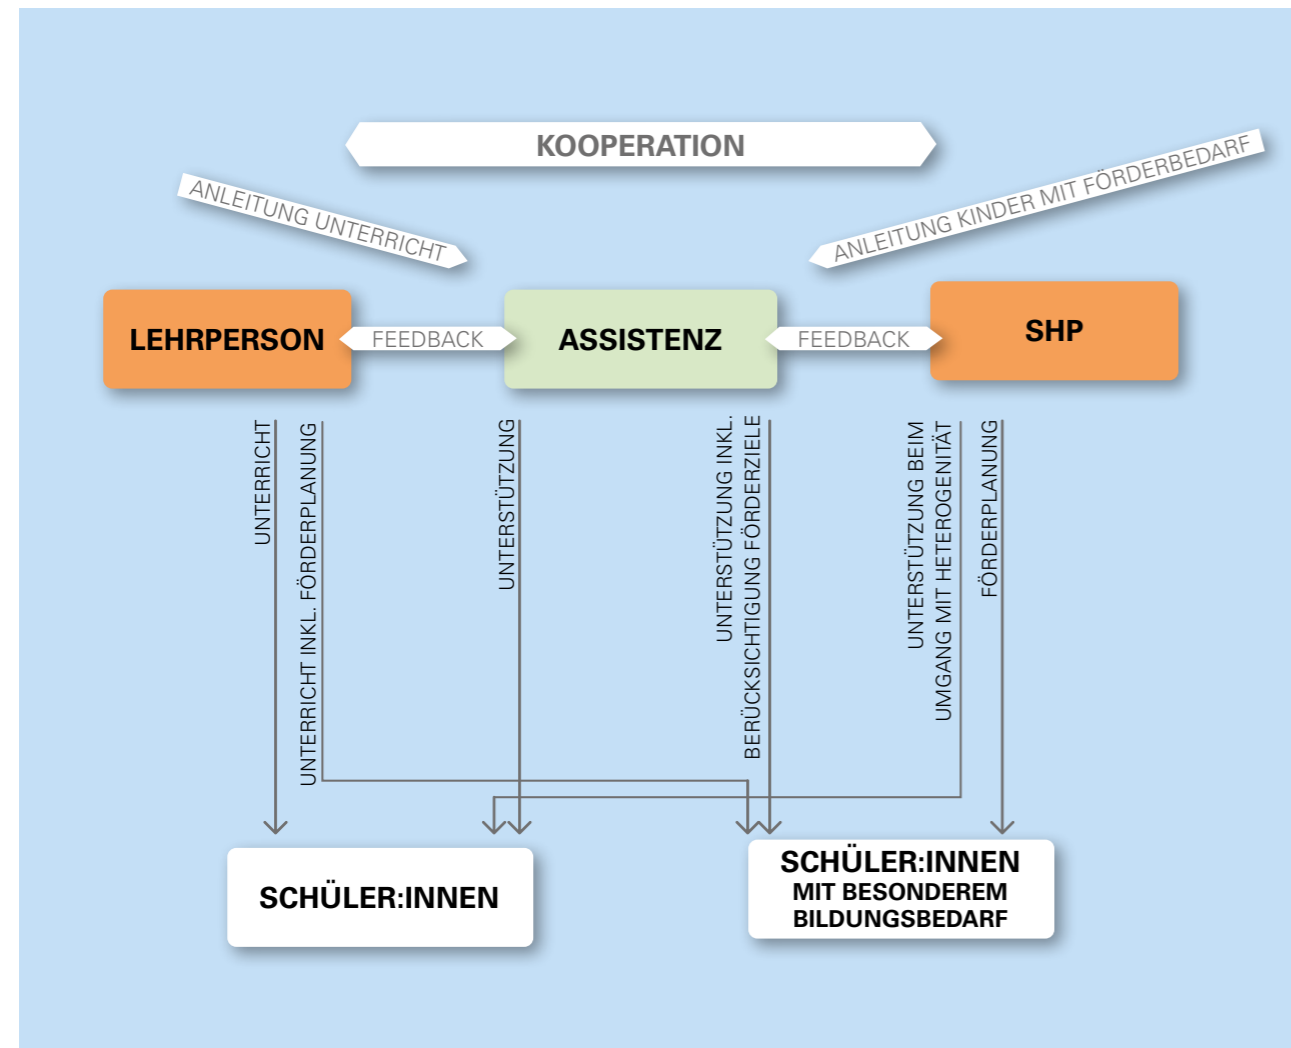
KOOPERATION

ANLEITUNG UNTERRICHT

ANLEITUNG KINDER MIT FÖRDERBEDARF

LEHRPERSON

FEEDBACK

ASSISTENZ

FEEDBACK

SHP

UNTERRICHT

UNTERRICHT INKL. FÖRDERPLANUNG

UNTERSTÜTZUNG

UNTERSTÜTZUNG INKL. BERÜCKSICHTIGUNG FÖRDERZIELE

UNTERSTÜTZUNG BEIM UMGANG MIT HETEROGENITÄT

FÖRDERPLANUNG

SCHÜLER:INNEN

SCHÜLER:INNEN MIT BESONDEREM BILDUNGSBEDARF